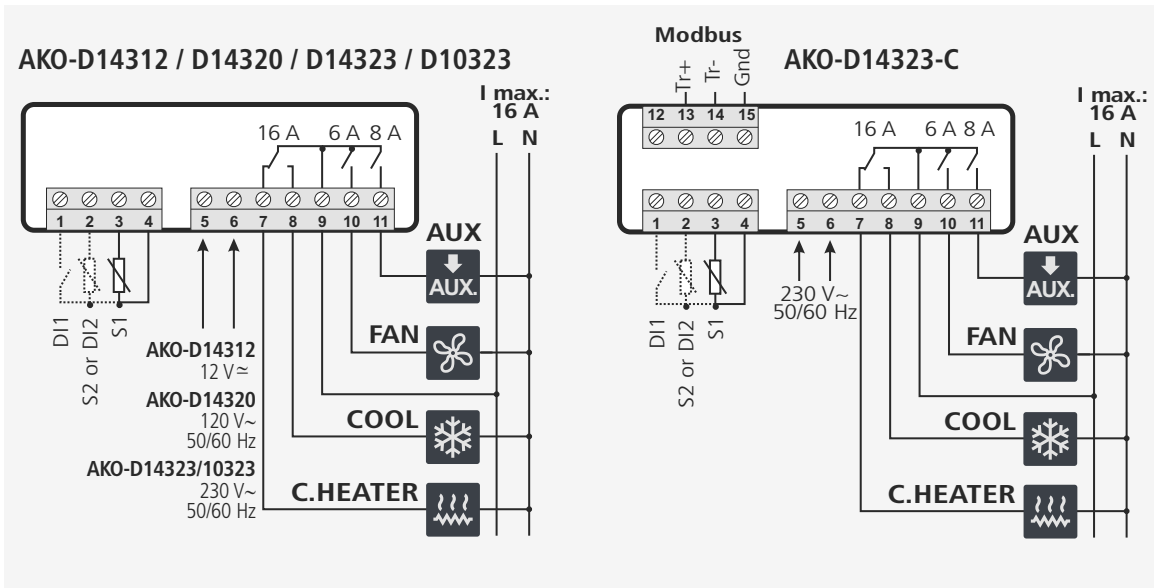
AKO-D14312 / D14320 / D14323 / D10323

I max.: 16 A

L N

16 A 6 A 8 A

1 2 3 4 5 6 7 8 9 10 11

AUX

AUX.

DI1 S2 or DI2 S1

AKO-D14312
12 V≃

FAN

AKO-D14320
120 V~
50/60 Hz

COOL

AKO-D14323/10323
230 V~
50/60 Hz

C.HEATER

Modbus

Tr+ Tr- Gnd

AKO-D14323-C

12 13 14 15

I max.: 16 A

L N

16 A 6 A 8 A

1 2 3 4 5 6 7 8 9 10 11

AUX

AUX.

230 V~
50/60 Hz

DI1 S2 or DI2 S1

FAN

COOL

C.HEATER